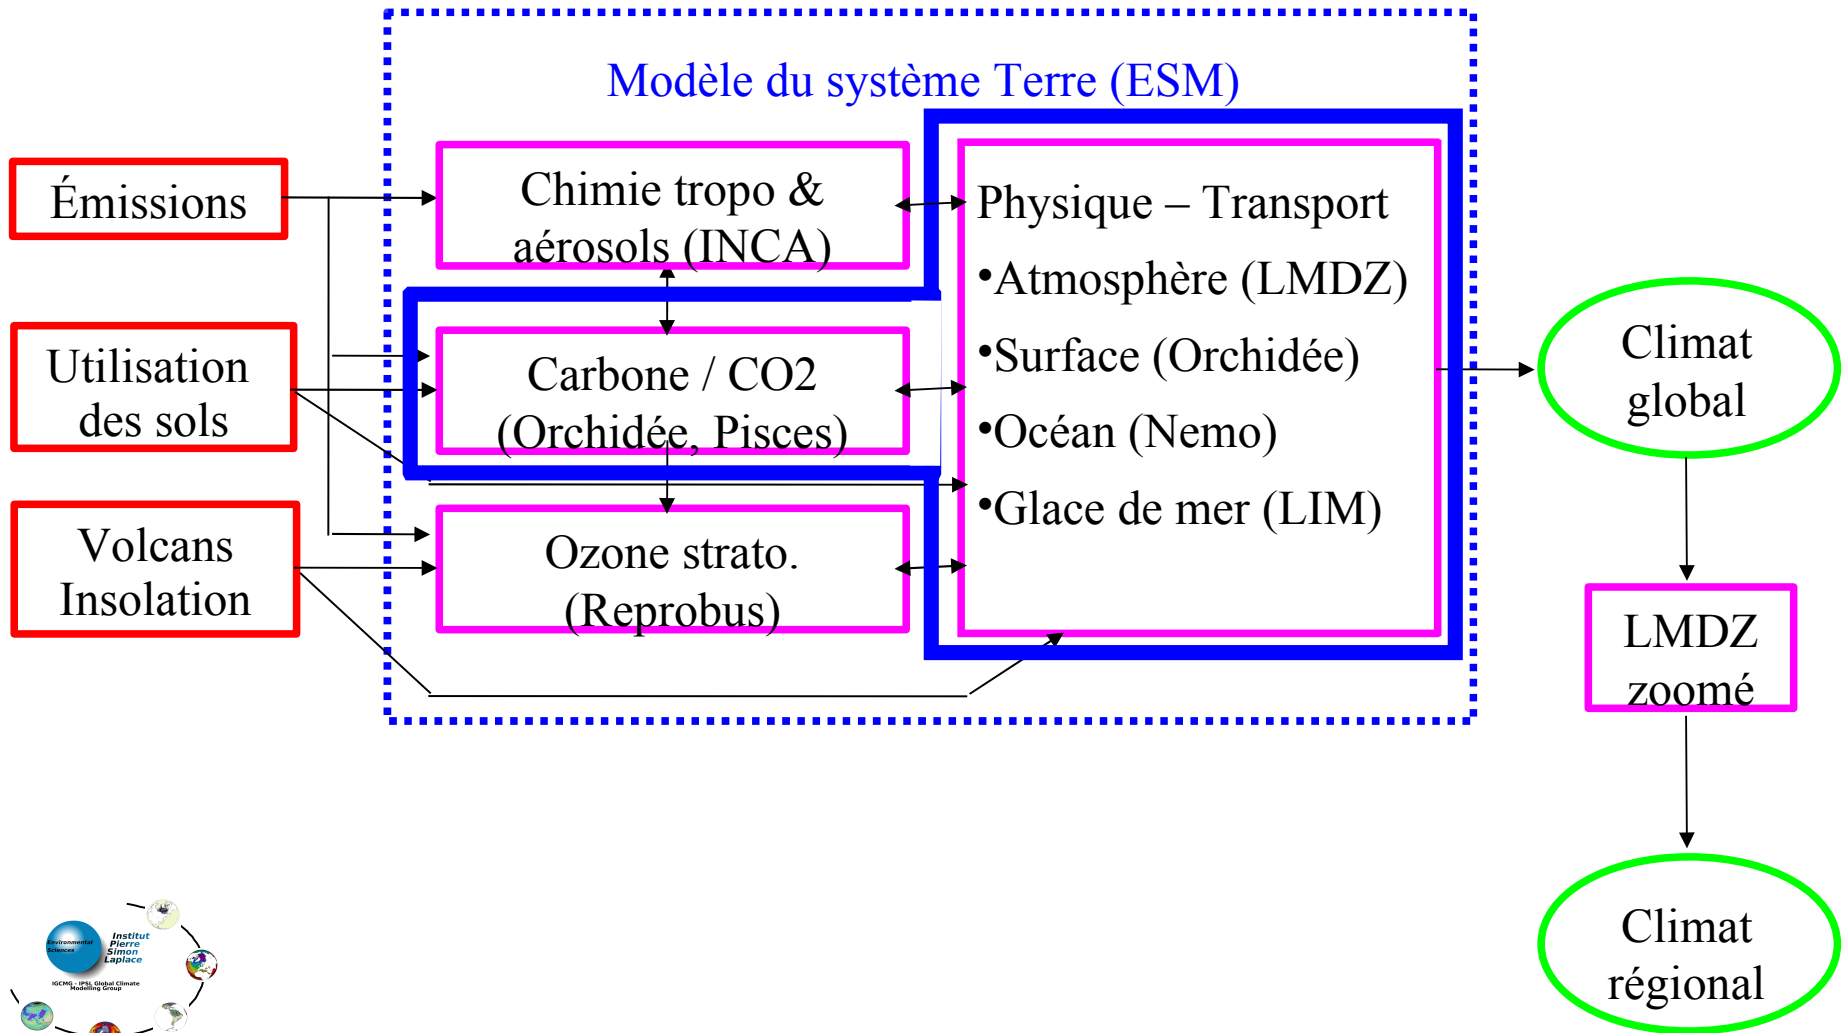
Modèle du système Terre (ESM)

Émissions

Utilisation des sols

Volcans Insolation

Chimie tropo & aérosols (INCA)

Carbone / CO2 (Orchidée, Pisces)

Ozone strato. (Reprobus)

Physique – Transport
•Atmosphère (LMDZ)
•Surface (Orchidée)
•Océan (Nemo)
•Glace de mer (LIM)

Climat global

LMDZ zoomé

Climat régional

Environmental Sciences
Institut Pierre Simon Laplace
IGCMG - IPSL Global Climate Modelling Group